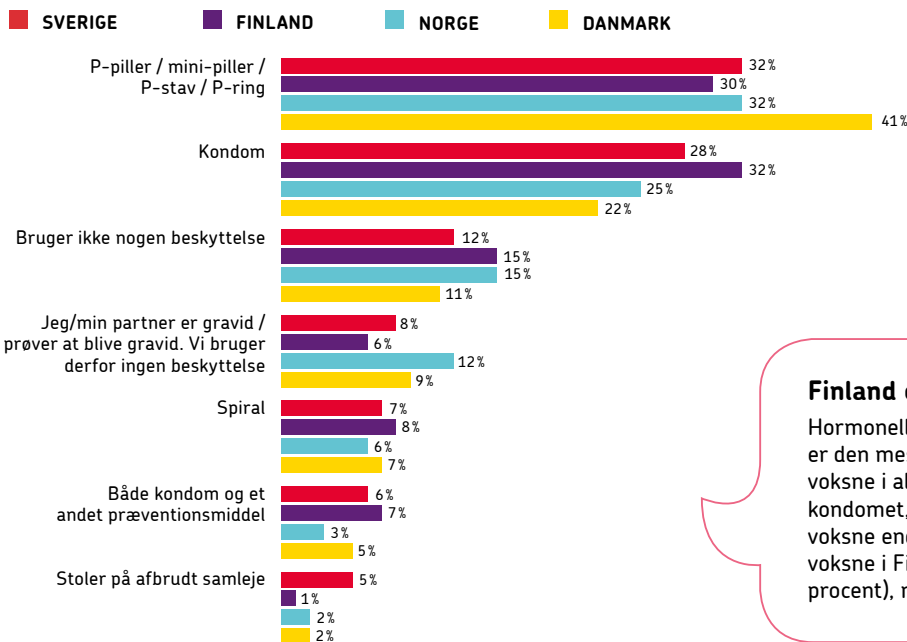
SVERIGE FINLAND NORGE DANMARK

P-piller / mini-piller / P-stav / P-ring
32%
30%
32%
41%

Kondom
28%
32%
25%
22%

Bruger ikke nogen beskyttelse
12%
15%
15%
11%

Jeg/min partner er gravid / prøver at blive gravid. Vi bruger derfor ingen beskyttelse
8%
6%
12%
9%

Spiral
7%
8%
6%
7%

Både kondom og et andet præventionsmiddel
6%
7%
3%
5%

Stoler på afbrudt samleje
5%
1%
2%
2%

Finland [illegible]

Hormonell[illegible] er den me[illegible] voksne i al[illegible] kondomet, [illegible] voksne end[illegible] voksne i Fi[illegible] procent), m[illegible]